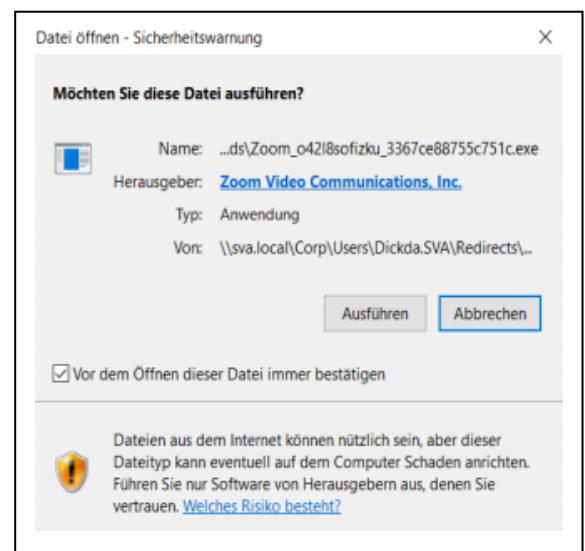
Datei öffnen - Sicherheitswarnung

×

Möchten Sie diese Datei ausführen?

Name: ...ds\Zoom_o42l8sofizku_3367ce88755c751c.exe

Herausgeber: Zoom Video Communications, Inc.

Typ: Anwendung

Von: \\sva.local\Corp\Users\Dickda.SVA\Redirects\...

Ausführen

Abbrechen

Vor dem Öffnen dieser Datei immer bestätigen

Dateien aus dem Internet können nützlich sein, aber dieser Dateityp kann eventuell auf dem Computer Schaden anrichten. Führen Sie nur Software von Herausgebern aus, denen Sie vertrauen. Welches Risiko besteht?